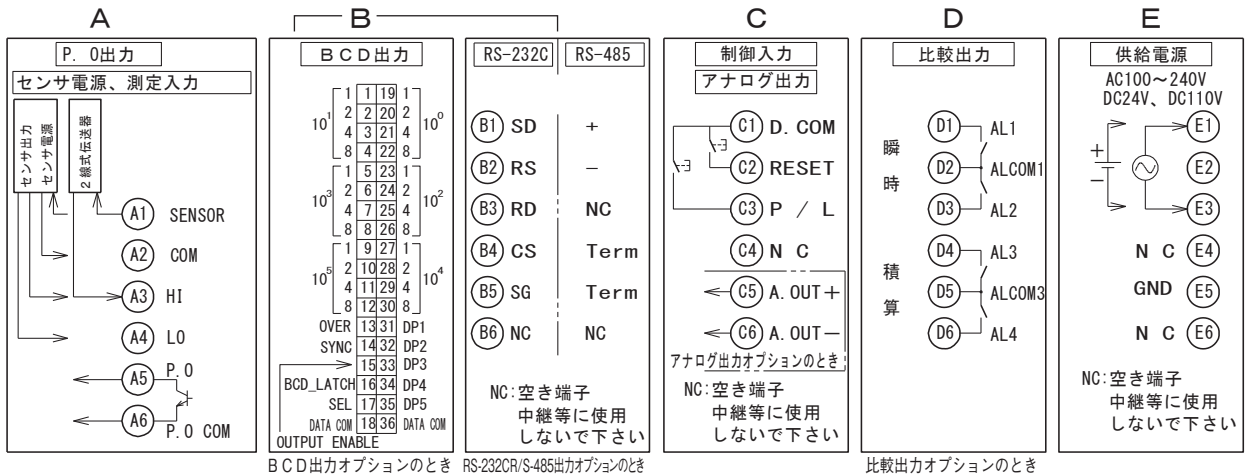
A

P. O出力

センサ電源、測定入力

センサ出力
センサ電源
2線式伝送器

A1 SENSOR
A2 COM
A3 HI
A4 LO
A5 P.O
A6 P.O COM

B

BCD出力

| | | | |
|---|---|---|---|
| $10^1$ 1 | 1 | 19 | 1 $10^0$ |
| 2 | 2 | 20 | 2 |
| 4 | 3 | 21 | 4 |
| 8 | 4 | 22 | 8 |
| $10^3$ 1 | 5 | 23 | 1 $10^2$ |
| 2 | 6 | 24 | 2 |
| 4 | 7 | 25 | 4 |
| 8 | 8 | 26 | 8 |
| $10^5$ 1 | 9 | 27 | 1 $10^4$ |
| 2 | 10 | 28 | 2 |
| 4 | 11 | 29 | 4 |
| 8 | 12 | 30 | 8 |
| OVER | 13 | 31 | DP1 |
| SYNC | 14 | 32 | DP2 |
| | 15 | 33 | DP3 |
| BCD_LATCH | 16 | 34 | DP4 |
| SEL | 17 | 35 | DP5 |
| DATA COM | 18 | 36 | DATA COM |

OUTPUT ENABLE

BCD出力オプションのとき

| RS-232C | RS-485 |
|---|---|
| B1 SD | + |
| B2 RS | − |
| B3 RD | NC |
| B4 CS | Term |
| B5 SG | Term |
| B6 NC | NC |

NC:空き端子
中継等に使用
しないで下さい

RS-232CR/S-485出力オプションのとき

C

制御入力

アナログ出力

C1 D. COM
C2 RESET
C3 P / L
C4 N C
C5 A. OUT +
C6 A. OUT −

アナログ出力オプションのとき

NC:空き端子
中継等に使用
しないで下さい

D

比較出力

瞬時
D1 AL1
D2 ALCOM1
D3 AL2

積算
D4 AL3
D5 ALCOM3
D6 AL4

比較出力オプションのとき

E

供給電源

AC100〜240V
DC24V、DC110V

+
E1
E2
E3
N C E4
GND E5
N C E6

NC:空き端子
中継等に使用
しないで下さい